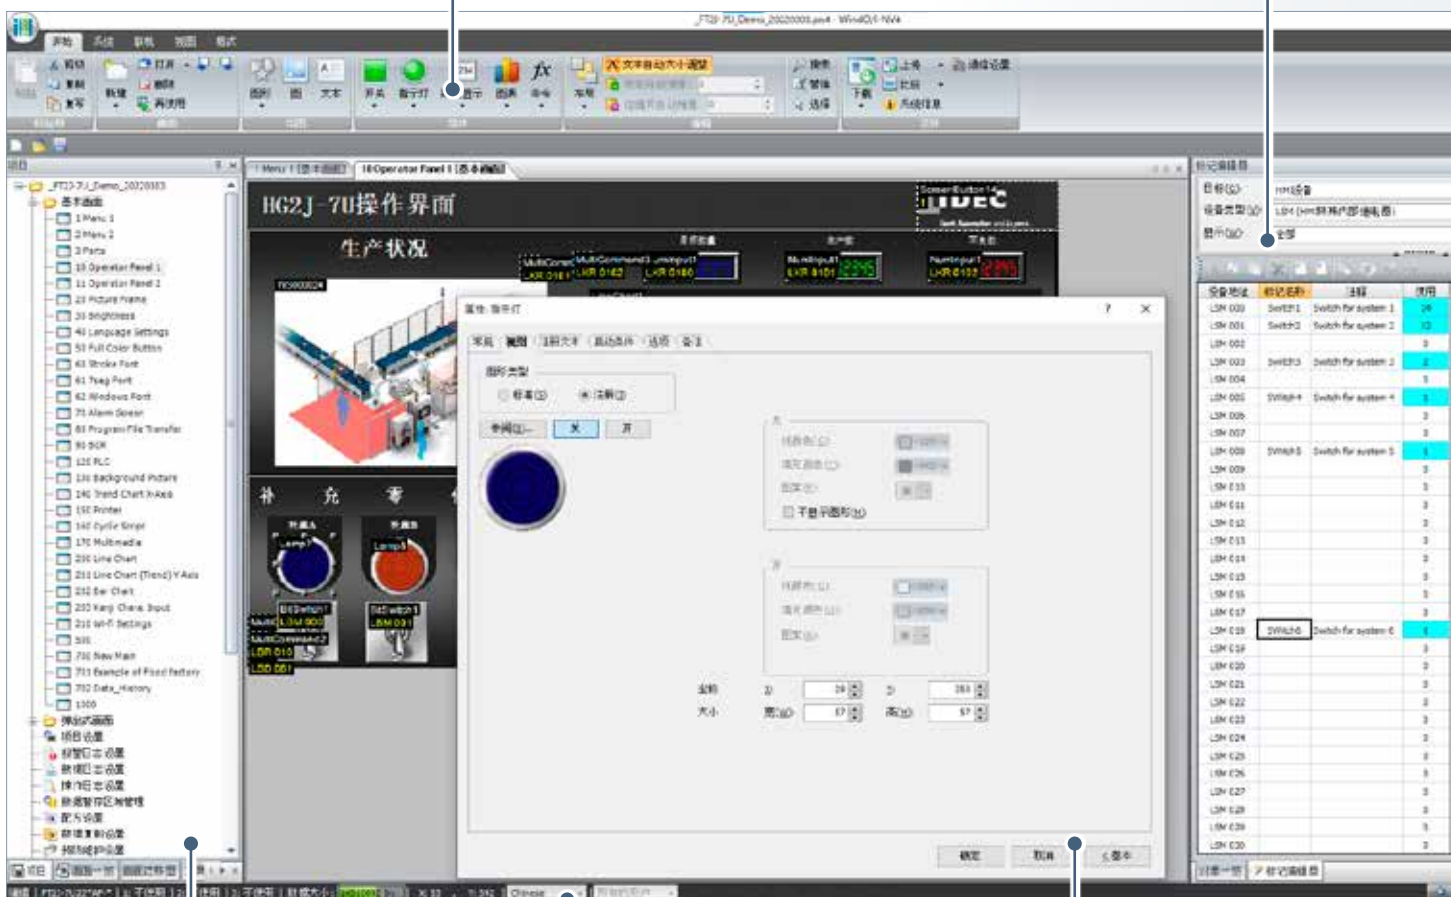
FT2J-7U_Demo_20220303.pw4 - WindO/I-NV4

开始 系统 联机 视图 格式

HG2J-7U操作界面

生产状况

IDEC

补 充 零

属性: 指示灯

常规 图形 1标文本 自动文件 选项 备注

图形类型

标准(S) 法线(I)

关 开

关

线颜色(L)

填充颜色(C)

图案(P)

不显示图形(N)

开

线颜色(L)

填充颜色(C)

图案(P)

坐标 X 39 Y 263

大小 宽(W) 57 高(H) 57

确定 取消 帮助

项目

FT2J-7U_Demo_20220303

基本画面

1 Menu 1

2 Menu 2

3 Parts

10 Operator Panel 1

11 Operator Panel 2

20 Picture Frame

30 Brightness

40 Language Settings

50 Full Color Button

60 Stroke Font

61 7seg Font

62 Windows Font

70 Alarm Screen

80 Program File Transfer

90 BCR

120 PLC

130 Background Picture

140 Trend Chart X-Axis

150 Printer

160 Cycle Script

170 Multimedia

200 Line Chart

201 Line Chart (Trend) Y Axis

202 Bar Chart

203 Kanji Chara Input

210 Wi-Fi Settings

500

700 New Main

701 Example of Food factory

702 Data_History

1000

弹出式画面

项目设置

报警日志设置

数据日志设置

操作日志设置

数据暂存区域管理

配方设置

标记编辑器

目标(G) HMI设备

设备类型(D) LDH (HMI外部设备)

显示(W) 全部

| 设备地址 | 标记名称 | 注释 | 使用 |
|---|---|---|---|
| LSM 000 | Switch1 | Switch for system 1 | |
| LSM 001 | Switch2 | Switch for system 2 | |
| LSM 002 | | | |
| LSM 003 | Switch3 | Switch for system 3 | |
| LSM 004 | | | |
| LSM 005 | Switch4 | Switch for system 4 | |
| LSM 006 | | | |
| LSM 007 | | | |
| LSM 008 | Switch5 | Switch for system 5 | |
| LSM 009 | | | |
| LSM 010 | | | |
| LSM 011 | | | |
| LSM 012 | | | |
| LSM 013 | | | |
| LSM 014 | | | |
| LSM 015 | | | |
| LSM 016 | | | |
| LSM 017 | | | |
| LSM 018 | Switch6 | Switch for system 6 | |
| LSM 019 | | | |
| LSM 020 | | | |
| LSM 021 | | | |
| LSM 022 | | | |
| LSM 023 | | | |
| LSM 024 | | | |
| LSM 025 | | | |
| LSM 026 | | | |
| LSM 027 | | | |
| LSM 028 | | | |
| LSM 029 | | | |
| LSM 030 | | | |

Chinese